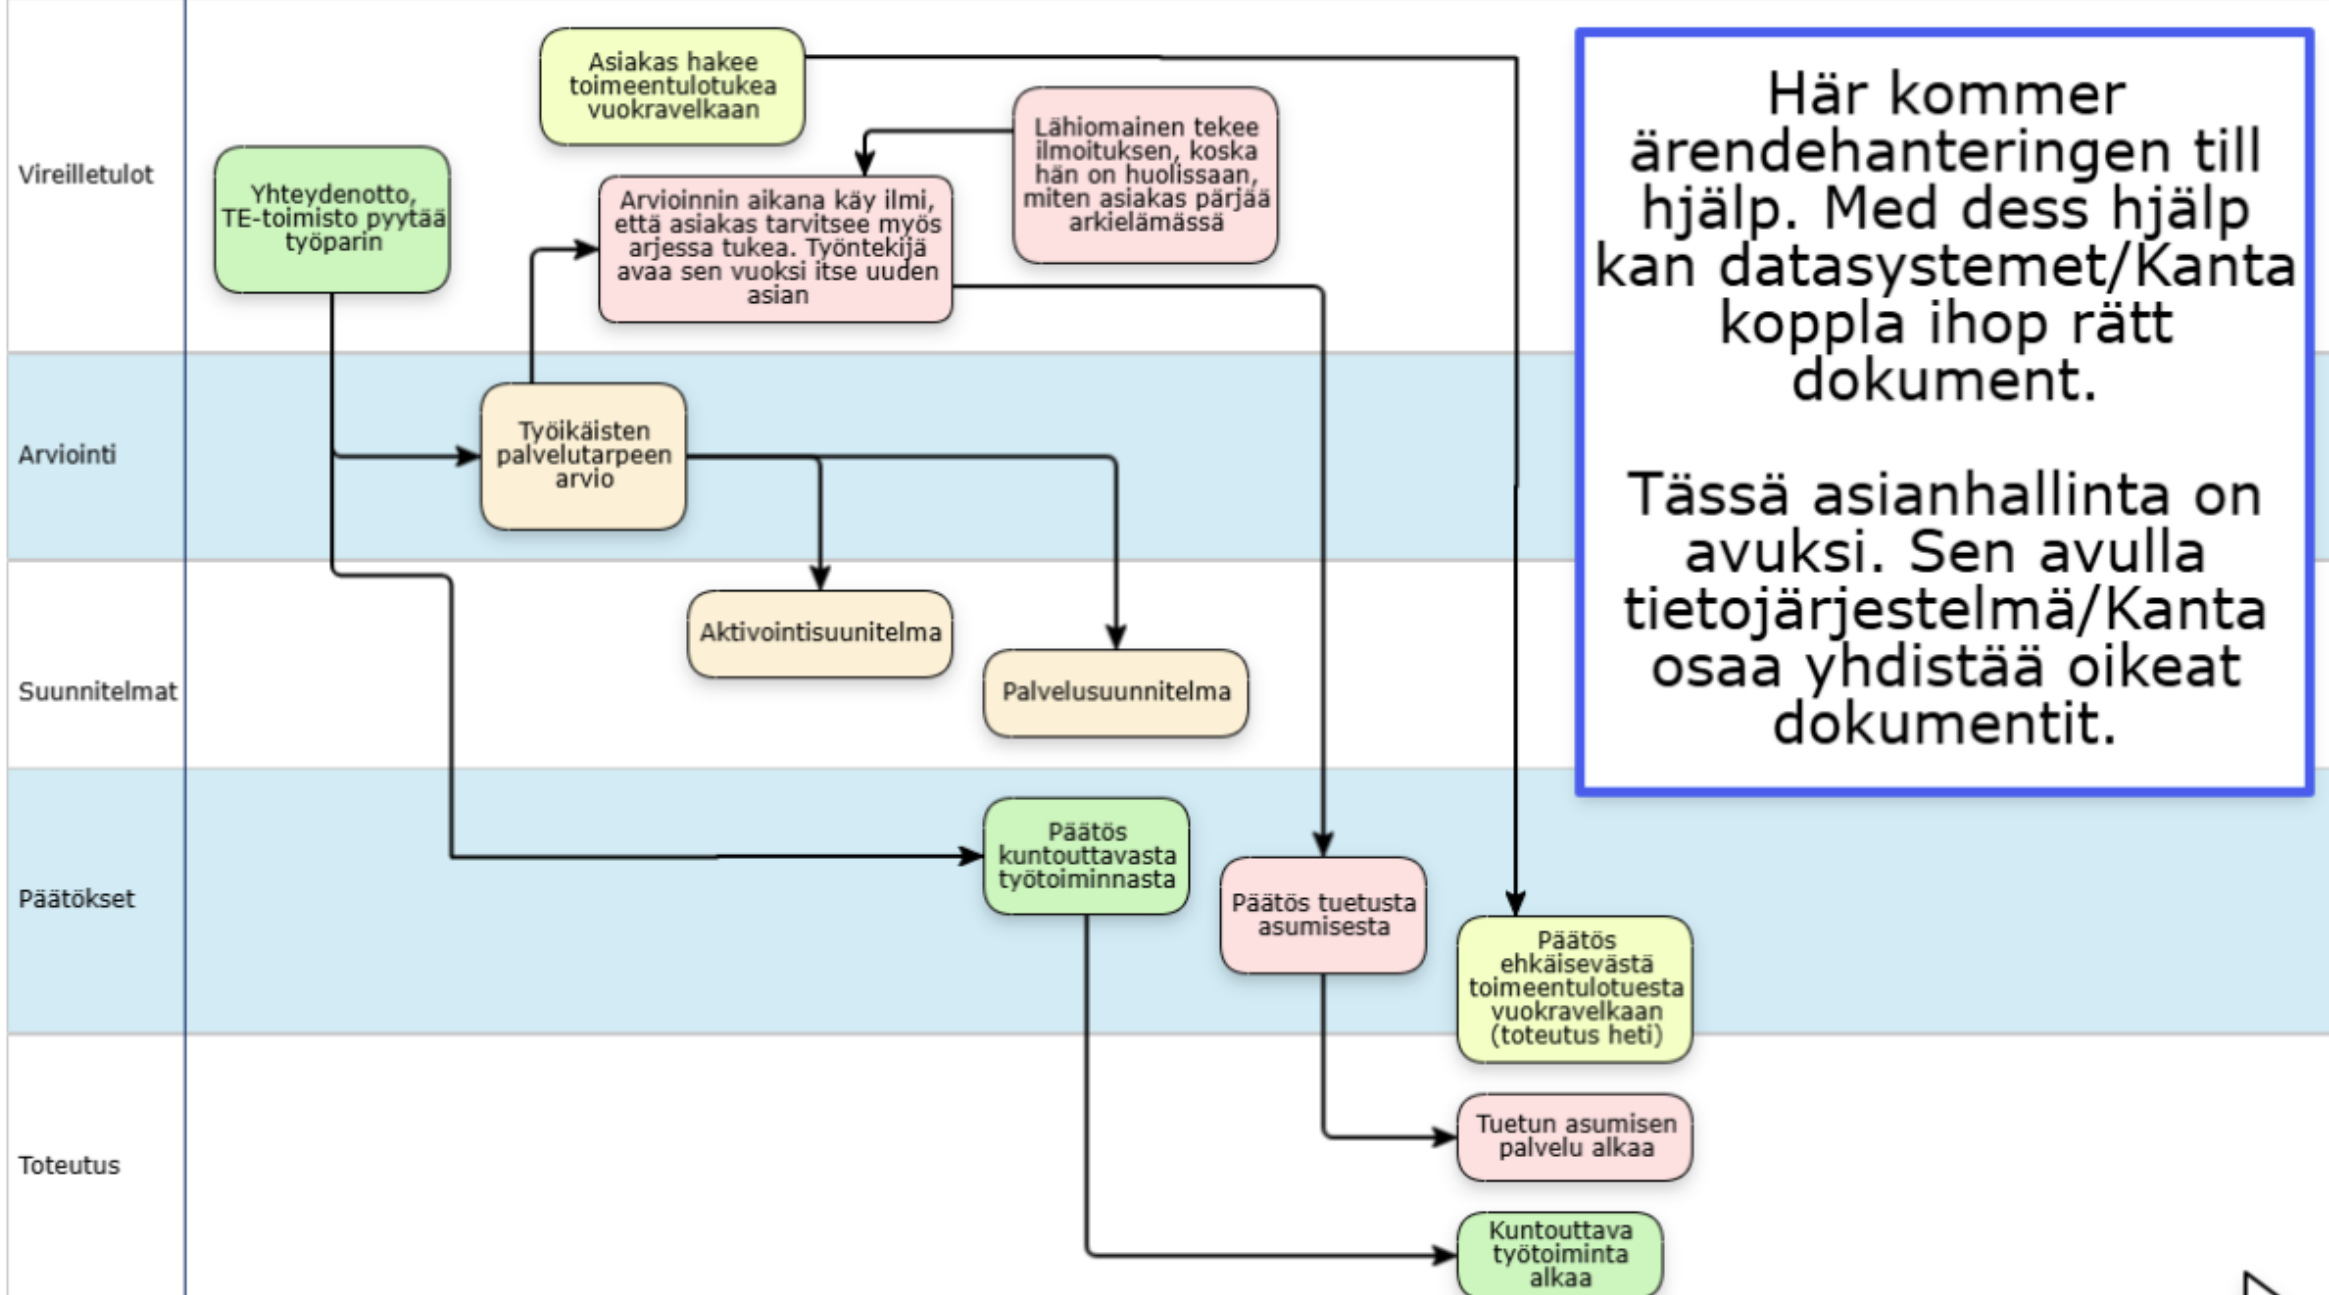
Vireilletulot

Asiakas hakee toimeentulotukea vuokravelkaan

Lähiomainen tekee ilmoituksen, koska hän on huolissaan, miten asiakas pärjää arkielämässä

Yhteydenotto, TE-toimisto pyytää työparin

Arvioinnin aikana käy ilmi, että asiakas tarvitsee myös arjessa tukea. Työntekijä avaa sen vuoksi itse uuden asian

Arviointi

Työikäisten palvelutarpeen arvio

Suunnitelmat

Aktivointisuunitelma

Palvelusuunnitelma

Päätökset

Päätös kuntouttavasta työtoiminnasta

Päätös tuetusta asumisesta

Päätös ehkäisevästä toimeentulotuesta vuokravelkaan (toteutus heti)

Toteutus

Tuetun asumisen palvelu alkaa

Kuntouttava työtoiminta alkaa

Här kommer ärendehanteringen till hjälp. Med dess hjälp kan datasystemet/Kanta koppla ihop rätt dokument.

Tässä asianhallinta on avuksi. Sen avulla tietojärjestelmä/Kanta osaa yhdistää oikeat dokumentit.